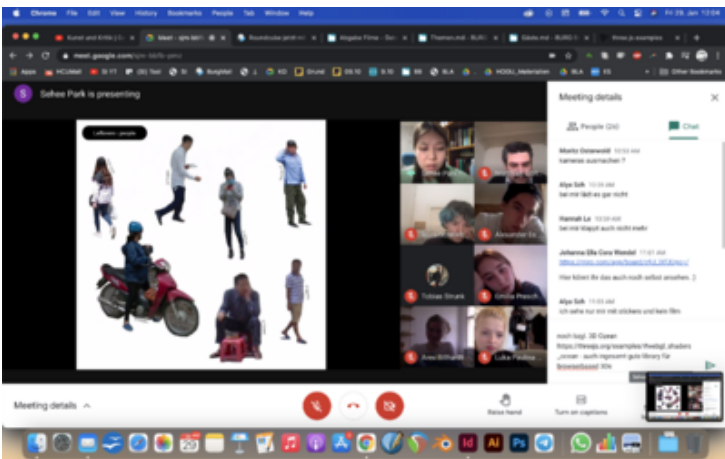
Chrome File Edit View History Bookmarks People Tab Window Help

Fri 29. Jan 12:58

Kunst und Kritik | | Meet - | Soundcube | Abgabe Filme | Themen.md | Sätze.md | three.js examples

meet.google.com

Apps | HCUMail | SI YT | (30) Too! | SI | Budget | KO | Grund | 09.10 | 9.10 | BK | SLA | HOGL_Materialien | SLA | ES | Other Bookmarks

S Sehee Park is presenting

Leftovers / people

Meeting details

People (20) | Chat

Moritz Ostenwald 10:53 AM
kameras ausmachen ?

Alya Sirh 10:59 AM
bei mir läd es gar nicht

Hannah Lu 10:59 AM
bei mir klappt auch nicht mehr

Johanna Ella Cora Wendel 11:01 AM
https://
Hier könnt ihr das auch noch selbst ansehen. :)

Alya Sirh 11:03 AM
ich sehe nur mit mit stickers und kein film

noch lsgl. 3D Ozean
https://threejs.org/examples/?webgl_shaders_ocean - auch ingesamt gute library für browserbased 3Ds

Tobias Strunk

Ores Rilhardt

Lukas Poulina

Alexander

Ottilia Preschl

Meeting details ^

Raise hand

Turn on captions